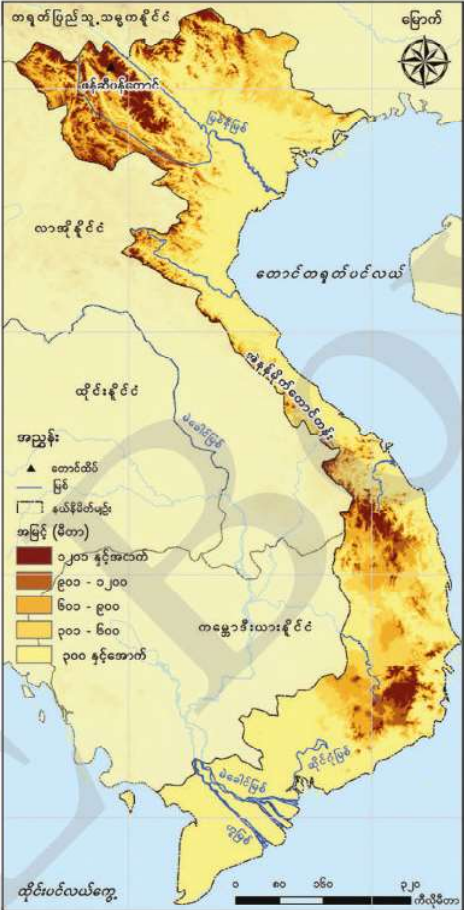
တရုတ်ပြည်သူ့သမ္မတနိုင်ငံ

မြောက်

ဖန်ဆီပန်တောင်

မြစ်နီမြစ်

လာအိုနိုင်ငံ

တောင်တရုတ်ပင်လယ်

အန်နမ်ရိုးမတောင်တန်း

ထိုင်းနိုင်ငံ

မဲခေါင်မြစ်

အညွှန်း
▲ တောင်ထိပ်
မြစ်
နယ်နိမိတ်မျဉ်း
အမြင့် (မီတာ)
၁,၂၀၀ နှင့်အထက်
၉၀၀ - ၁,၂၀၀
၆၀၀ - ၉၀၀
၃၀၀ - ၆၀၀
၃၀၀ နှင့်အောက်

ကမ္ဘောဒီးယားနိုင်ငံ

ဆိုင်ဂုံမြစ်

မဲခေါင်မြစ်

ဘတ်မြစ်

ထိုင်းပင်လယ်ကွေ့

၀ ၈၀ ၁၆၀ ၃၂၀ ကီလိုမီတာ